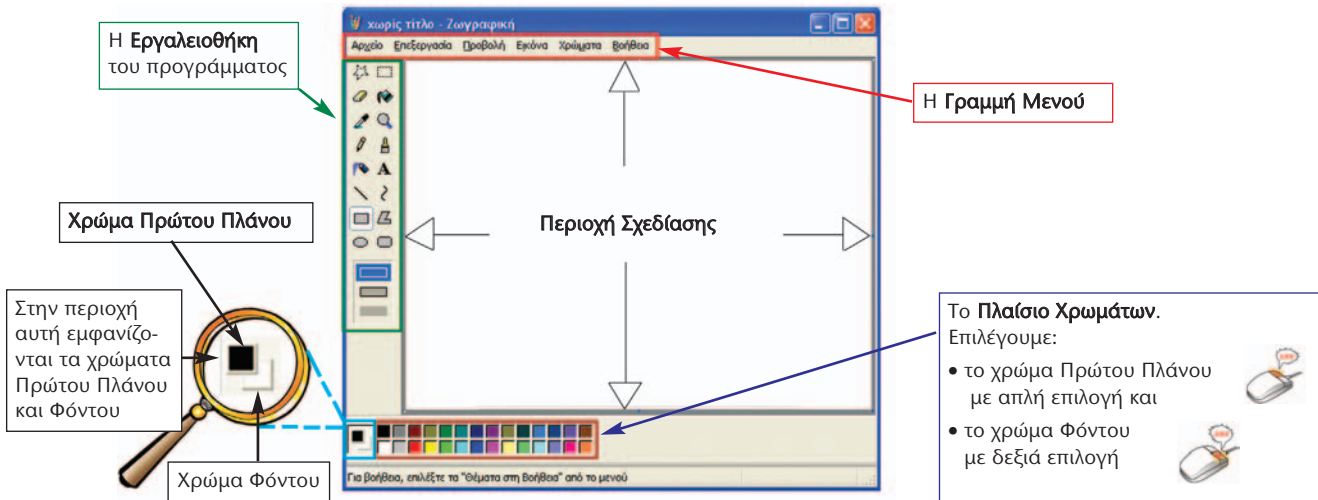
Η Εργαλειοθήκη του προγράμματος

χωρίς τίτλο - Ζωγραφική

Αρχείο Επεξεργασία Προβολή Εικόνα Χρώματα Βοήθεια

Η Γραμμή Μενού

Χρώμα Πρώτου Πλάνου

Περιοχή Σχεδίασης

Στην περιοχή αυτή εμφανίζονται τα χρώματα Πρώτου Πλάνου και Φόντου

Το Πλαίσιο Χρωμάτων. Επιλέγουμε:

• το χρώμα Πρώτου Πλάνου με απλή επιλογή και

• το χρώμα Φόντου με δεξιά επιλογή

Χρώμα Φόντου

Για βοήθεια, επιλέξτε τα "Θέματα στη Βοήθεια" από το μενού